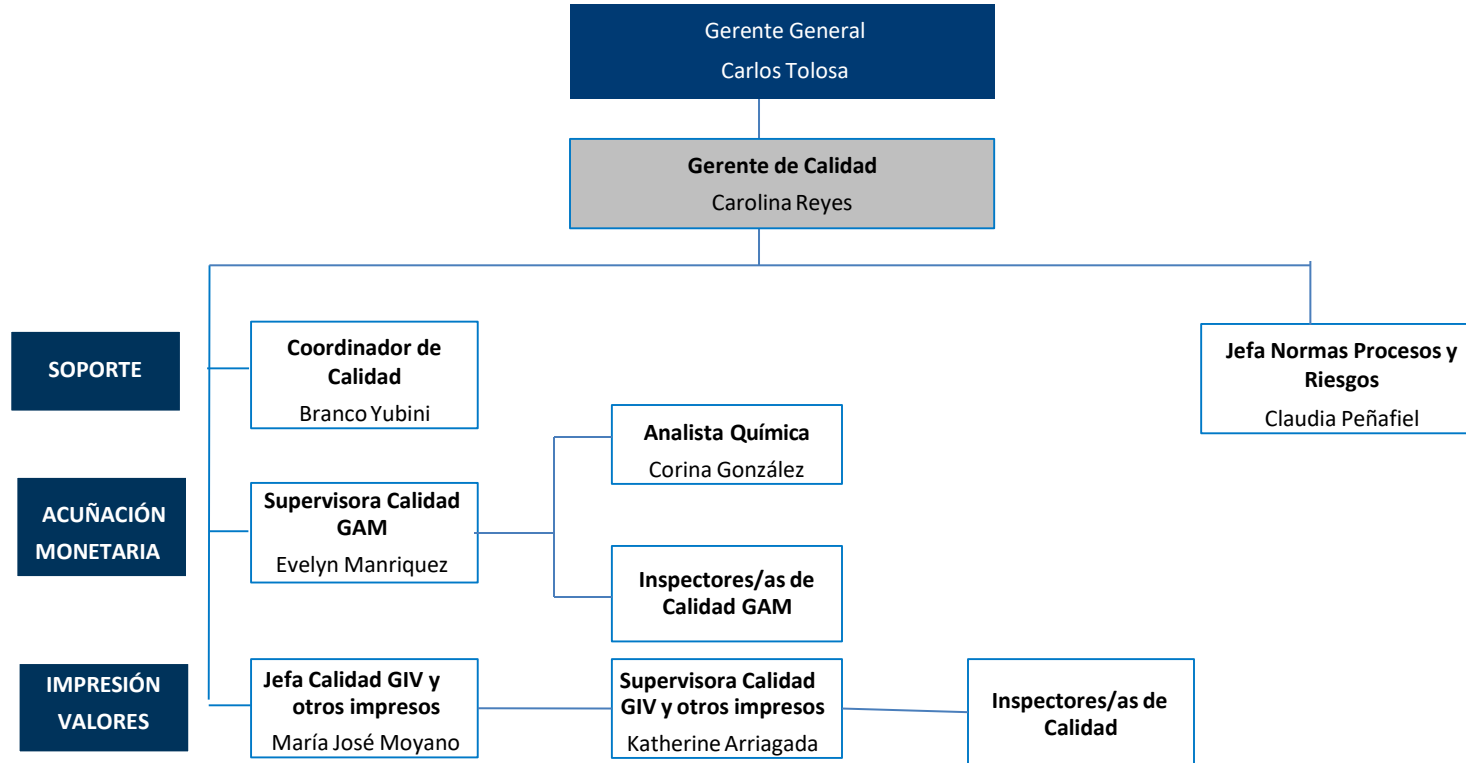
Gerente General
Carlos Tolosa

Gerente de Calidad
Carolina Reyes

SOPORTE

Coordinador de Calidad
Branco Yubini

Jefa Normas Procesos y Riesgos
Claudia Peñafiel

Analista Química
Corina González

ACUÑACIÓN MONETARIA

Supervisora Calidad GAM
Evelyn Manriquez

Inspectores/as de Calidad GAM

IMPRESIÓN VALORES

Jefa Calidad GIV y otros impresos
María José Moyano

Supervisora Calidad GIV y otros impresos
Katherine Arriagada

Inspectores/as de Calidad